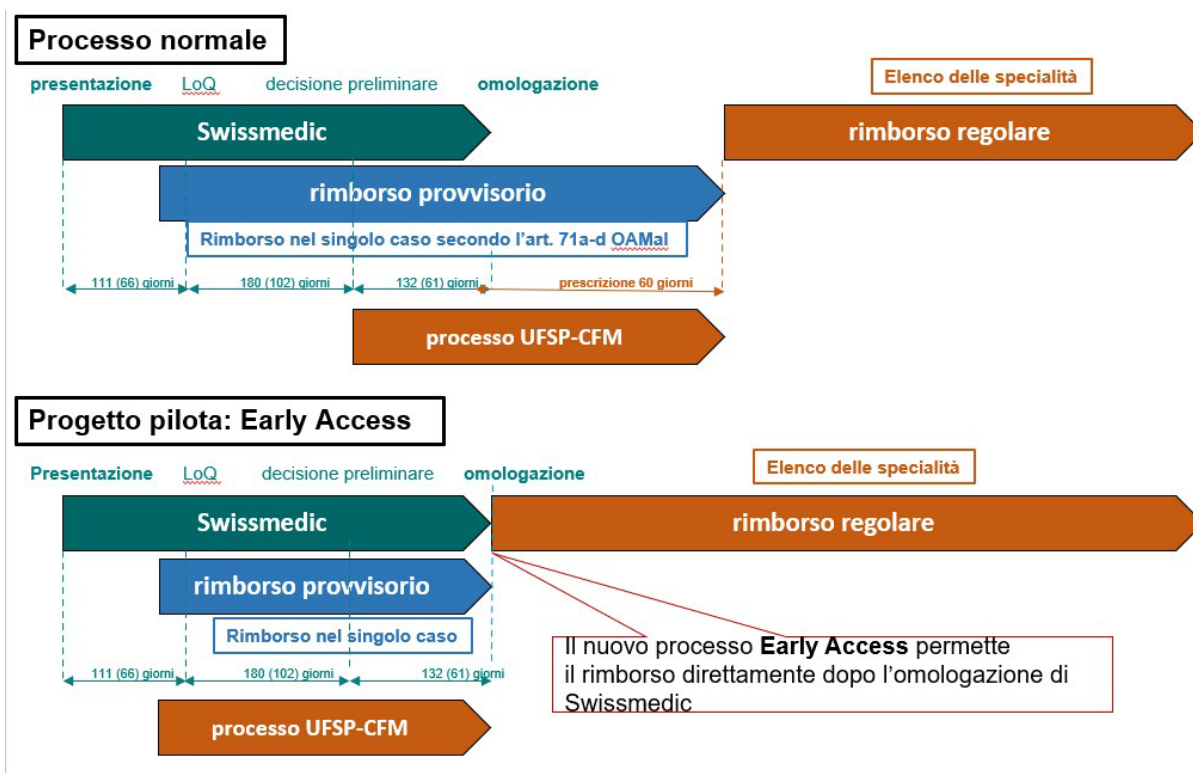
Processo normale

presentazione LoQ decisione preliminare omologazione

Elenco delle specialità

Swissmedic

rimborso regolare

rimborso provvisorio

Rimborso nel singolo caso secondo l'art. 71a-d OAMal

111 (66) giorni 180 (102) giorni 132 (61) giorni prescrizione 60 giorni

processo UFSP-CFM

Progetto pilota: Early Access

Presentazione LoQ decisione preliminare omologazione

Elenco delle specialità

Swissmedic

rimborso regolare

rimborso provvisorio

Rimborso nel singolo caso

Il nuovo processo **Early Access** permette il rimborso direttamente dopo l'omologazione di Swissmedic

111 (66) giorni 180 (102) giorni 132 (61) giorni

processo UFSP-CFM